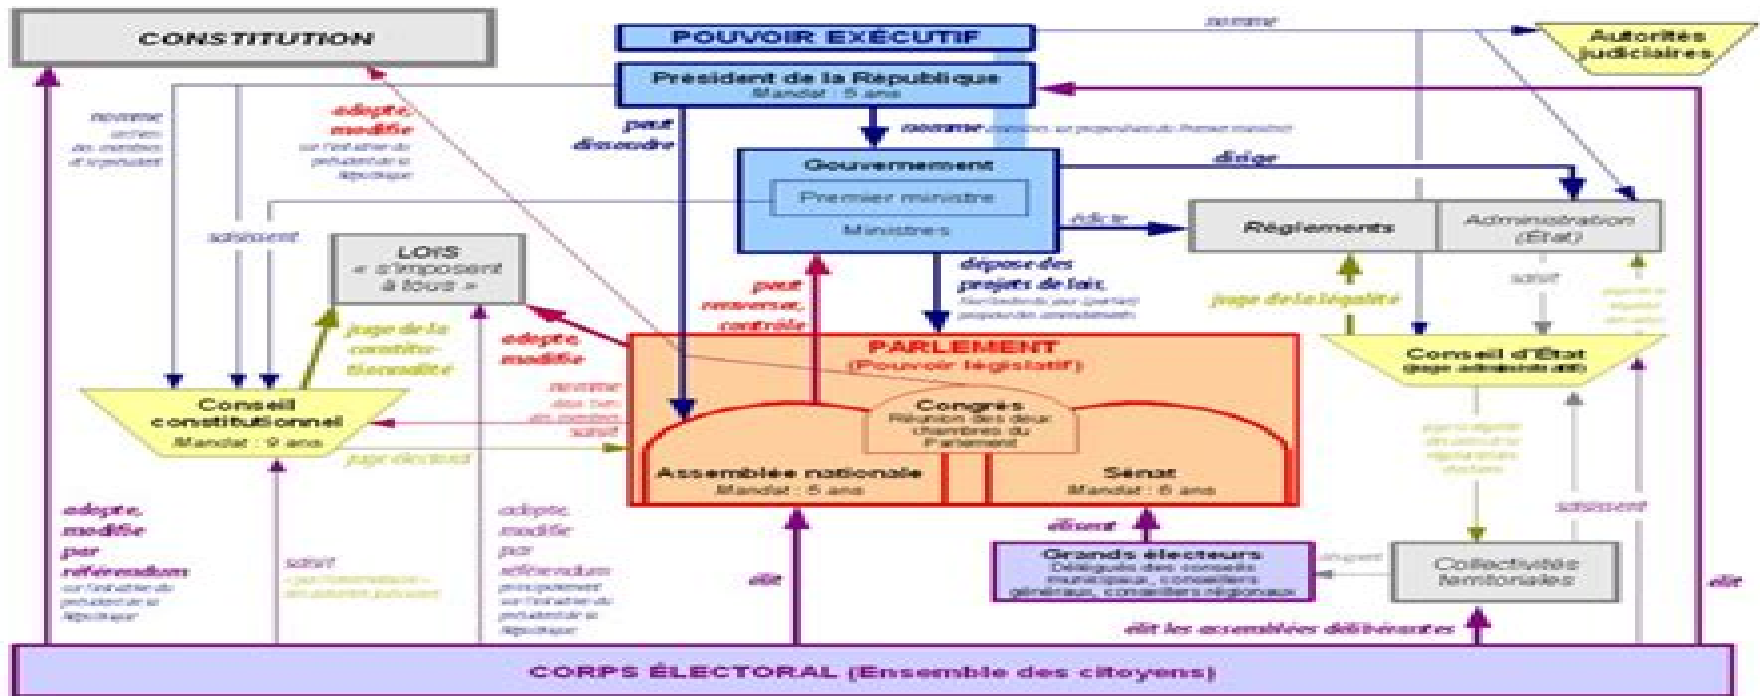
CONSTITUTION

POUVOIR EXÉCUTIF

nomme

Autorités judiciaires

Président de la République
Mandat : 5 ans

nomme certains des membres du Conseil constitutionnel

adopte, modifie sur l'initiative du président de la République

peut dissoudre

nomme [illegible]

Gouvernement

Premier ministre

Ministres

dirige

édicte

Règlements

Administration (État)

saisissent

LOIS
« s'imposent à tous »

juge de la constitutionnalité

adopte, modifie

peut renverser, contrôle

dépose des projets de lois, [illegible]

juge de la légalité

saisit

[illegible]

PARLEMENT
(Pouvoir législatif)

Conseil d'État
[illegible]

Conseil constitutionnel
Mandat : 9 ans

nomme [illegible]

saisit

juge électoral

Congrès
Réunion des deux chambres du Parlement

Assemblée nationale
Mandat : 5 ans

Sénat
Mandat : 6 ans

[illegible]

saisissent

adopte, modifie par référendum sur l'initiative du président de la République

saisit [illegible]

adopte, modifie par référendum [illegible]

élit

élisent

Grands électeurs
Délégués des conseils municipaux, conseillers généraux, conseillers régionaux

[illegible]

Collectivités territoriales

élit les assemblées délibérantes

élit

CORPS ÉLECTORAL (Ensemble des citoyens)